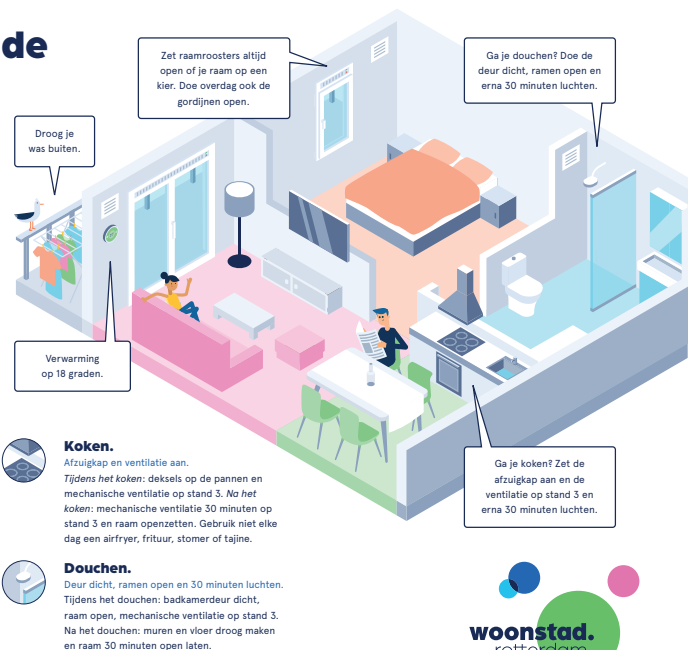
de

Zet raamroosters altijd open of je raam op een kier. Doe overdag ook de gordijnen open.

Ga je douchen? Doe de deur dicht, ramen open en erna 30 minuten luchten.

Droog je was buiten.

Verwarming op 18 graden.

Ga je koken? Zet de afzuigkap aan en de ventilatie op stand 3 en erna 30 minuten luchten.

Koken.
Afzuigkap en ventilatie aan.
*Tijdens het koken*: deksels op de pannen en mechanische ventilatie op stand 3. *Na het koken*: mechanische ventilatie 30 minuten op stand 3 en raam openzetten. Gebruik niet elke dag een airfryer, frituur, stomer of tajine.

Douchen.
Deur dicht, ramen open en 30 minuten luchten.
Tijdens het douchen: badkamerdeur dicht, raam open, mechanische ventilatie op stand 3. Na het douchen: muren en vloer droog maken en raam 30 minuten open laten.

woonstad. rotterdam